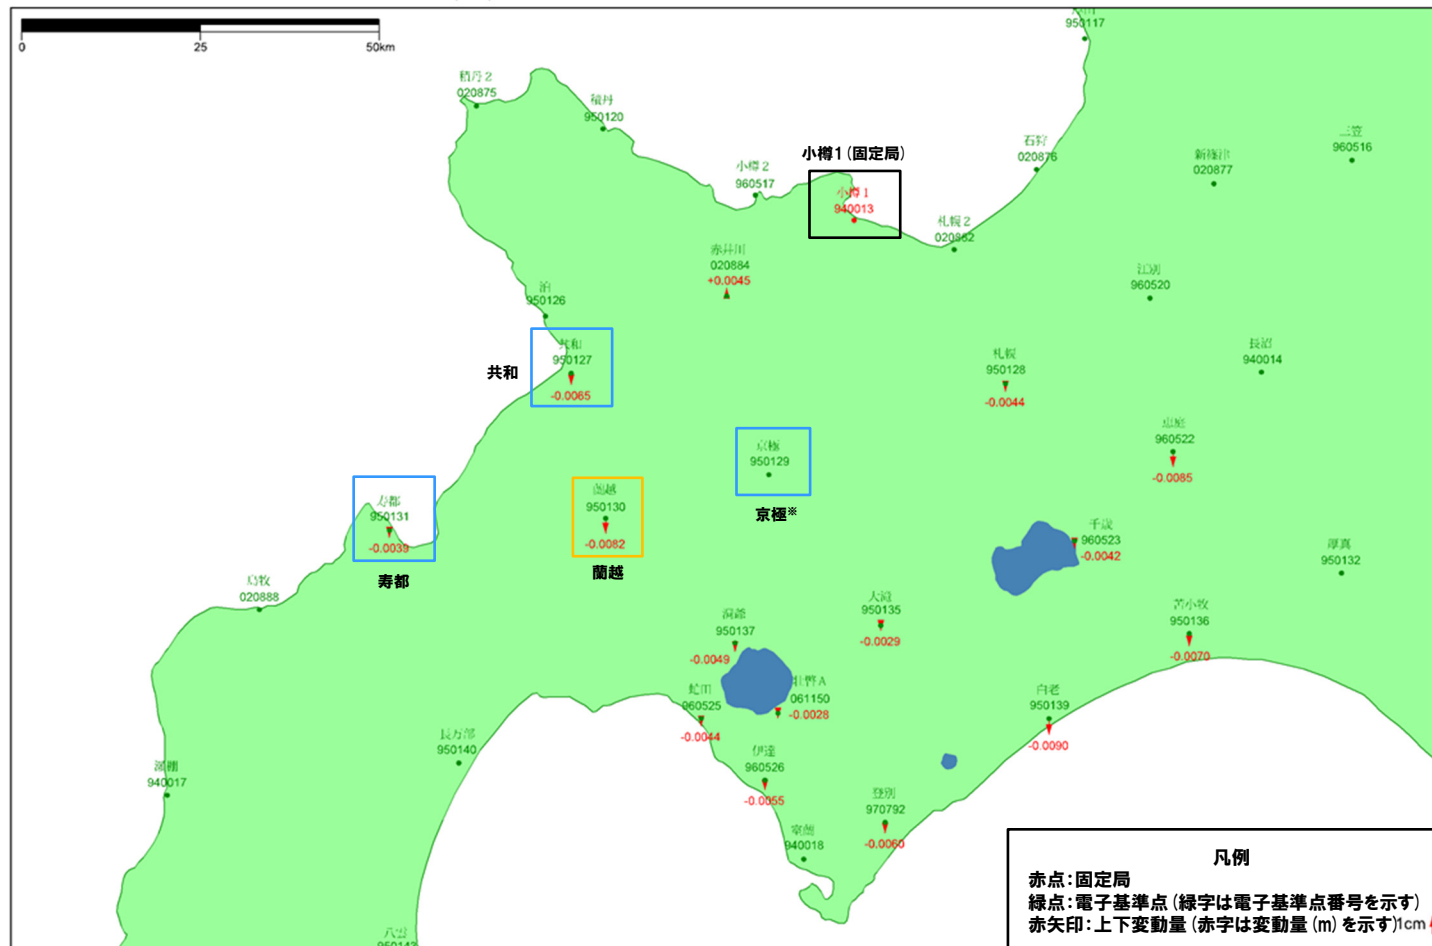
0
25
50km

積丹2
020875
積丹
950120
小樽2
960517
小樽1（固定局）
小樽1
940013
石狩
020876
新篠津
020877
三笠
960516
950117
札幌2
020882
赤井川
020884
+0.0045
泊
950126
江別
960520
長沼
940014
共和
共和
950127
-0.0065
札幌
950128
-0.0044
恵庭
960522
-0.0085
京極
950129
京極※
寿都
950131
-0.0039
寿都
蘭越
950130
-0.0082
蘭越
千歳
960523
-0.0042
厚真
950132
島牧
020888
大滝
950135
-0.0029
苫小牧
950136
-0.0070
洞爺
950137
-0.0049
虻田
960525
-0.0044
壮瞥A
061150
-0.0028
白老
950139
-0.0090
長万部
950140
瀬棚
940017
伊達
960526
-0.0055
登別
970792
-0.0060
室蘭
940018
八雲
950143

凡例
赤点：固定局
緑点：電子基準点（緑字は電子基準点番号を示す）
赤矢印：上下変動量（赤字は変動量（m）を示す）1cm